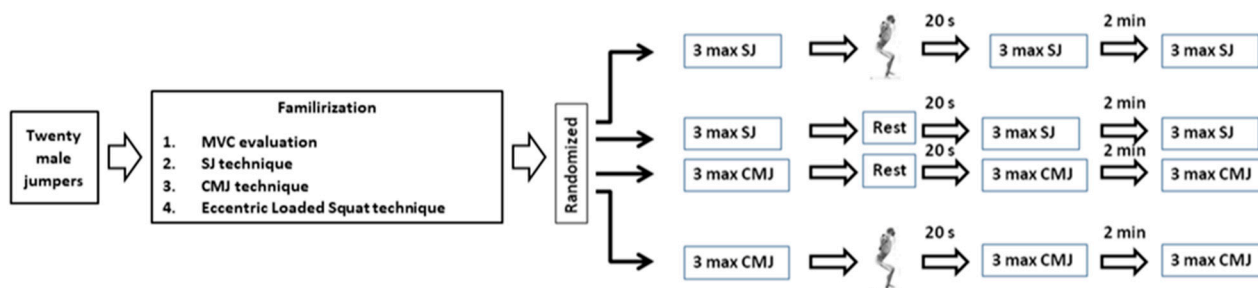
Twenty male jumpers

Familirization

1. MVC evaluation
2. SJ technique
3. CMJ technique
4. Eccentric Loaded Squat technique

Randomized

3 max SJ
20 s
3 max SJ
2 min
3 max SJ

3 max SJ
Rest
20 s
3 max SJ
2 min
3 max SJ

3 max CMJ
Rest
20 s
3 max CMJ
2 min
3 max CMJ

3 max CMJ
20 s
3 max CMJ
2 min
3 max CMJ